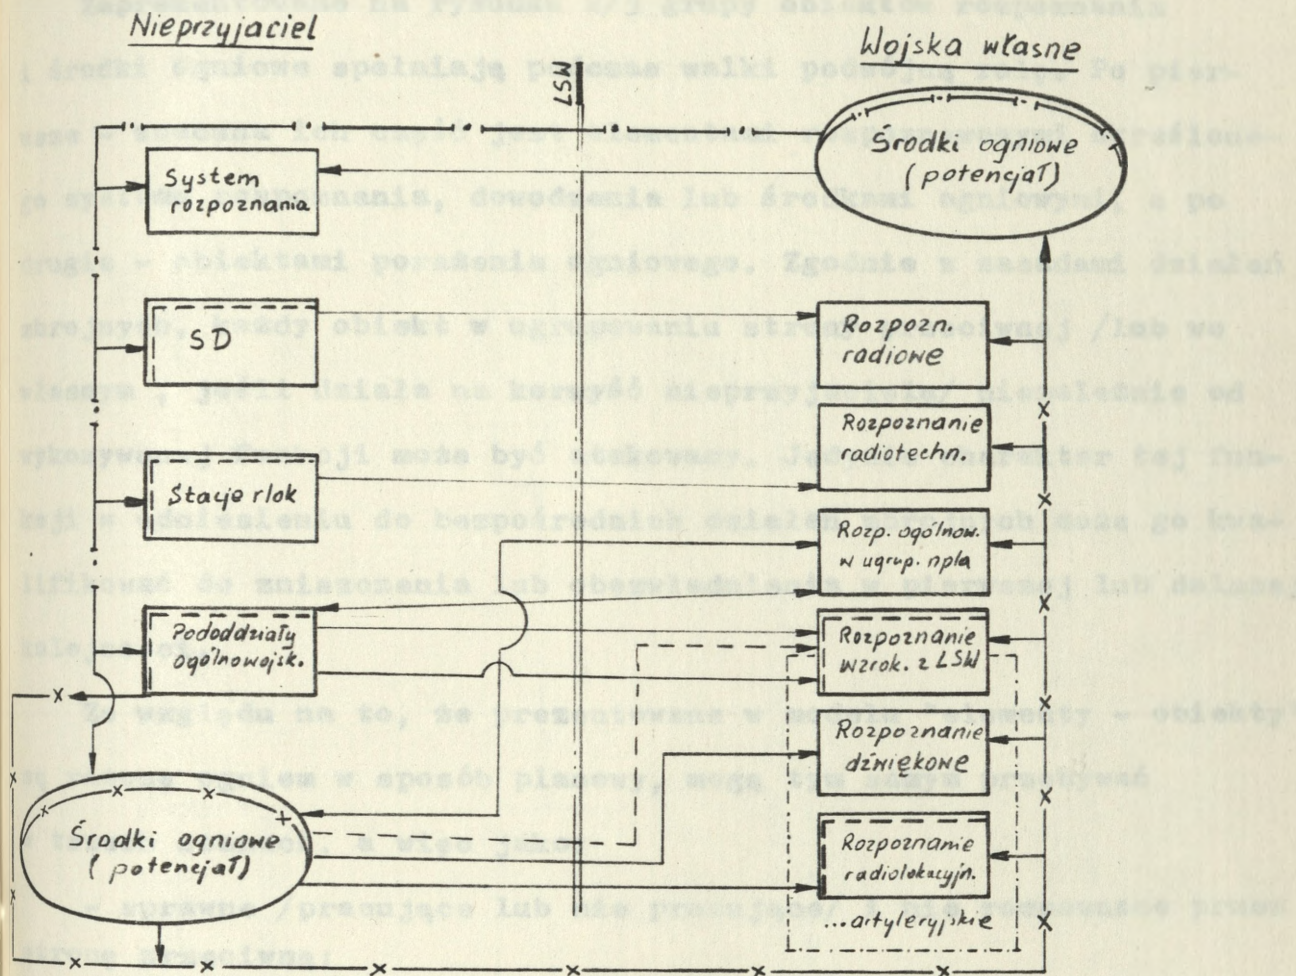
Nieprzyjaciel

Wojska własne

LSW

System rozpoznania

Środki ogniowe (potencjał)

SD

Rozpozn. radiowe

Rozpoznanie radiotechn.

Stacje rlok

Rozp. ogólnow. w ugrup. npla

Pododdziały ogólnowojsk.

Rozpoznanie wzrok. z LSW

Rozpoznanie dźwiękowe

Środki ogniowe (potencjał)

Rozpoznanie radiolokacyjn.

...artyleryjskie